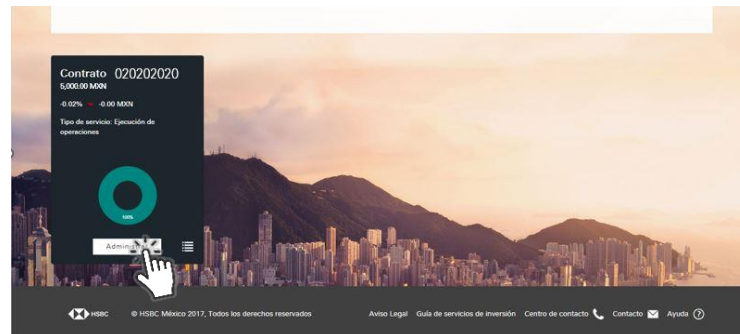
Contrato 020202020
5,000.00 MXN

-0.02% -0.00 MXN

Tipo de servicio: Ejecución de operaciones

100%

Admin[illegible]

HSBC © HSBC México 2017, Todos los derechos reservados

Aviso Legal Guía de servicios de inversión Centro de contacto Contacto Ayuda